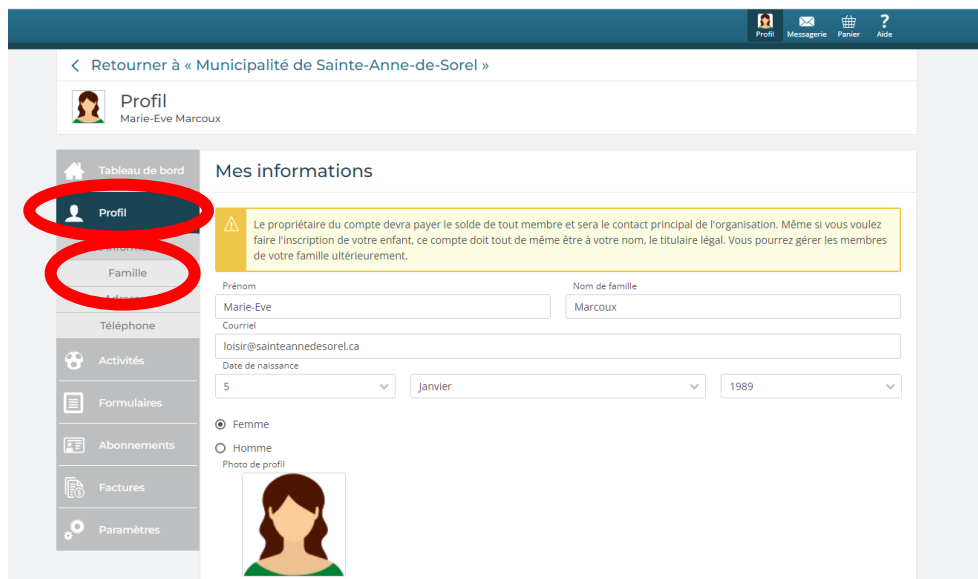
Profil Messagerie Panier ? Aide

< Retourner à « Municipalité de Sainte-Anne-de-Sorel »

Profil
Marie-Eve Marcoux

Tableau de bord
Profil
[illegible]
Famille
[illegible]
Téléphone
Activités
Formulaires
Abonnements
Factures
Paramètres

Mes informations

Le propriétaire du compte devra payer le solde de tout membre et sera le contact principal de l'organisation. Même si vous voulez faire l'inscription de votre enfant, ce compte doit tout de même être à votre nom, le titulaire légal. Vous pourrez gérer les membres de votre famille ultérieurement.

Prénom
Marie-Eve
Nom de famille
Marcoux
Courriel
loisir@sainteannedesorel.ca
Date de naissance
5
Janvier
1989

Femme
Homme
Photo de profil